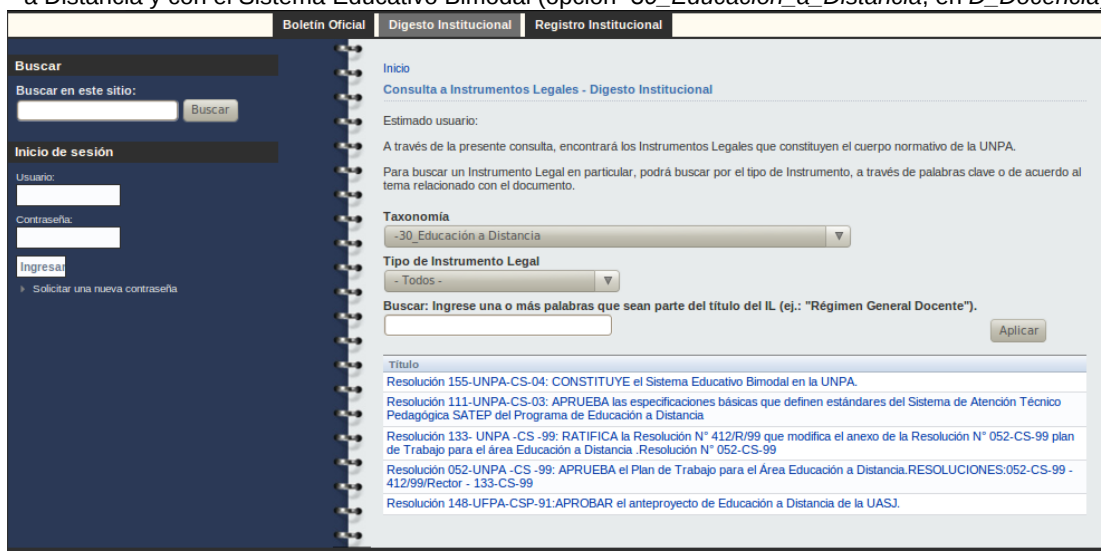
a Distancia y con el Sistema Educativo Bimodal (opción "30_Educación_a_Distancia", en D_Docencia

Boletín Oficial | Digesto Institucional | Registro Institucional

Buscar

Buscar en este sitio:

Buscar

Inicio de sesión

Usuario:

Contraseña:

Ingresar

Solicitar una nueva contraseña

Inicio

Consulta a Instrumentos Legales - Digesto Institucional

Estimado usuario:

A través de la presente consulta, encontrará los Instrumentos Legales que constituyen el cuerpo normativo de la UNPA.

Para buscar un Instrumento Legal en particular, podrá buscar por el tipo de Instrumento, a través de palabras clave o de acuerdo al tema relacionado con el documento.

Taxonomía

-30_Educación a Distancia

Tipo de Instrumento Legal

- Todos -

Buscar: Ingrese una o más palabras que sean parte del título del IL (ej.: "Régimen General Docente").

Aplicar

| Título |
|---|
| Resolución 155-UNPA-CS-04: CONSTITUYE el Sistema Educativo Bimodal en la UNPA. |
| Resolución 111-UNPA-CS-03: APRUEBA las especificaciones básicas que definen estándares del Sistema de Atención Técnico Pedagógica SATEP del Programa de Educación a Distancia |
| Resolución 133- UNPA -CS -99: RATIFICA la Resolución N° 412/R/99 que modifica el anexo de la Resolución N° 052-CS-99 plan de Trabajo para el área Educación a Distancia .Resolución N° 052-CS-99 |
| Resolución 052-UNPA -CS -99: APRUEBA el Plan de Trabajo para el Área Educación a Distancia.RESOLUCIONES:052-CS-99 - 412/99/Rector - 133-CS-99 |
| Resolución 148-UFPA-CSP-91:APROBAR el anteproyecto de Educación a Distancia de la UASJ. |